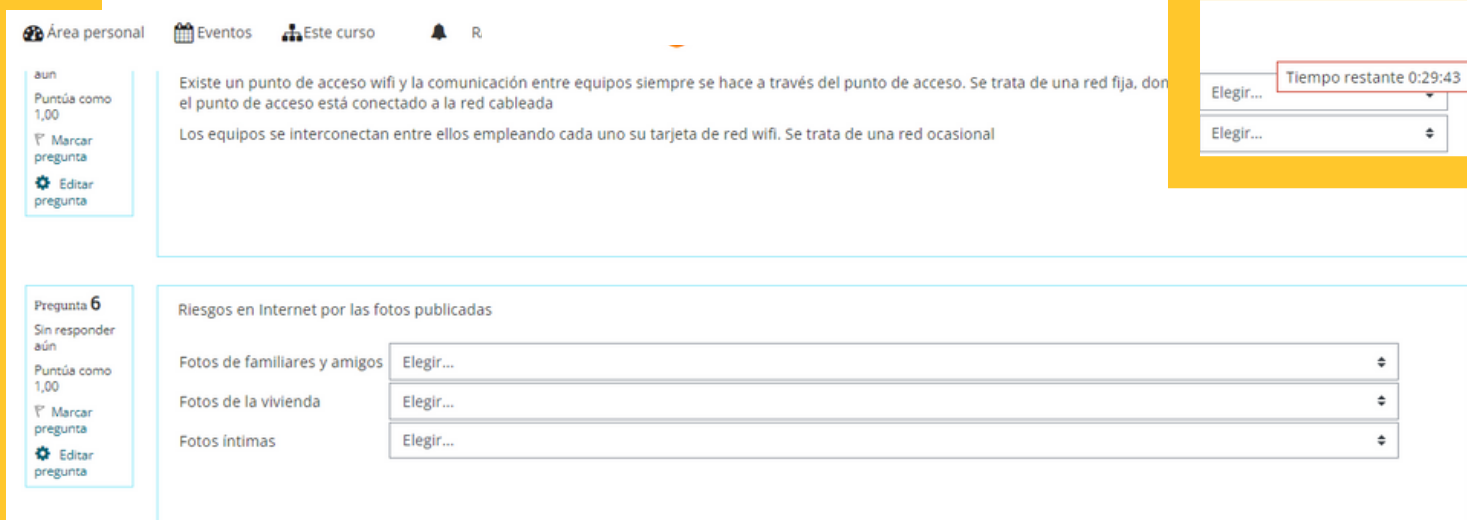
Área personal Eventos Este curso R

aún
Puntúa como 1,00
Marcar pregunta
Editar pregunta

Existe un punto de acceso wifi y la comunicación entre equipos siempre se hace a través del punto de acceso. Se trata de una red fija, don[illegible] el punto de acceso está conectado a la red cableada
Elegir...

Tiempo restante 0:29:43

Los equipos se interconectan entre ellos empleando cada uno su tarjeta de red wifi. Se trata de una red ocasional
Elegir...

Pregunta 6
Sin responder aún
Puntúa como 1,00
Marcar pregunta
Editar pregunta

Riesgos en Internet por las fotos publicadas

Fotos de familiares y amigos Elegir...
Fotos de la vivienda Elegir...
Fotos íntimas Elegir...